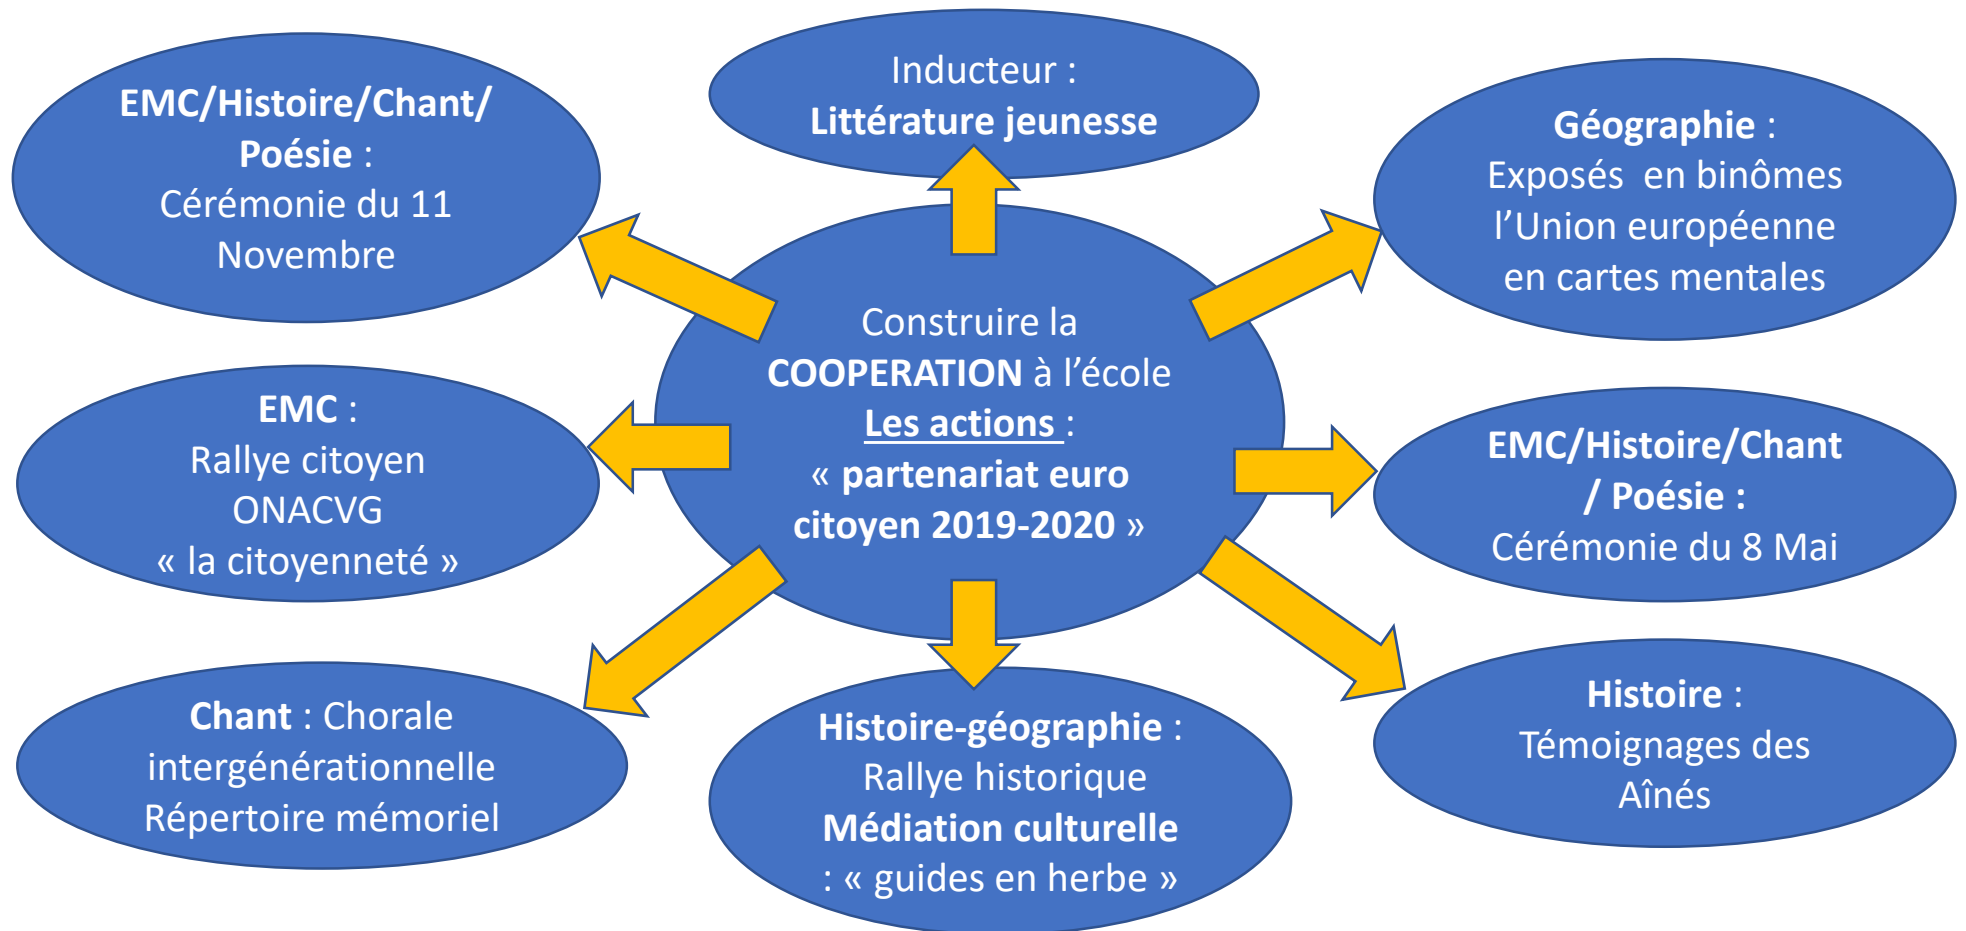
Construire la COOPERATION à l'école
Les actions :
« partenariat euro citoyen 2019-2020 »

Inducteur :
Littérature jeunesse

EMC/Histoire/Chant/ Poésie :
Cérémonie du 11 Novembre

Géographie :
Exposés en binômes l'Union européenne en cartes mentales

EMC :
Rallye citoyen
ONACVG
« la citoyenneté »

EMC/Histoire/Chant / Poésie :
Cérémonie du 8 Mai

Chant : Chorale intergénérationnelle
Répertoire mémoriel

Histoire-géographie :
Rallye historique
Médiation culturelle : « guides en herbe »

Histoire :
Témoignages des Aînés